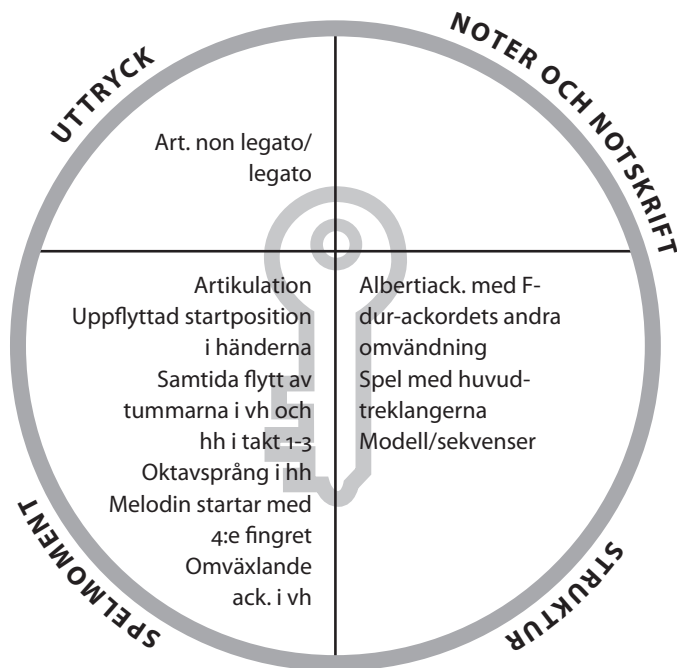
UTTRYCK

NOTER OCH NOTSKRIFT

Art. non legato/ legato

Artikulation
Uppflyttad startposition i händerna
Samtida flytt av tummarna i vh och hh i takt 1-3
Oktavsprång i hh
Melodin startar med 4:e fingret
Omväxlande ack. i vh

Albertiack. med F-dur-ackordets andra omvändning
Spel med huvudtreklangerna
Modell/sekvenser

SPELMOMENT

STRUKTUR